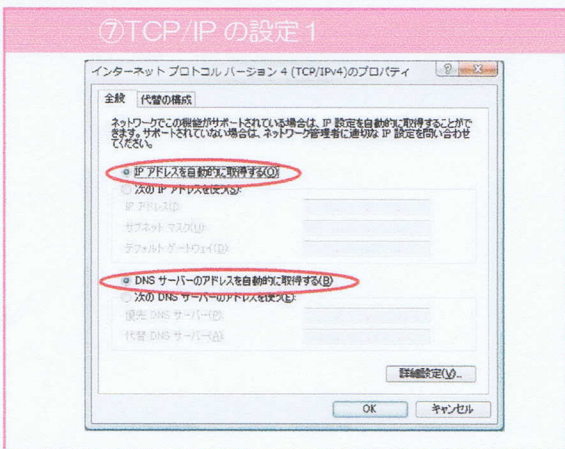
⑦TCP/IP の設定 1

インターネット プロトコル バージョン 4 (TCP/IPv4)のプロパティ

全般 代替の構成

ネットワークでこの機能がサポートされている場合は、IP 設定を自動的に取得することができます。サポートされていない場合は、ネットワーク管理者に適切な IP 設定を問い合わせてください。

IP アドレスを自動的に取得する(O)
次の IP アドレスを使う(S):
IP アドレス(I):
サブネット マスク(U):
デフォルト ゲートウェイ(D):

DNS サーバーのアドレスを自動的に取得する(B)
次の DNS サーバーのアドレスを使う(E):
優先 DNS サーバー(P):
代替 DNS サーバー(A):

詳細設定(V)...

OK キャンセル